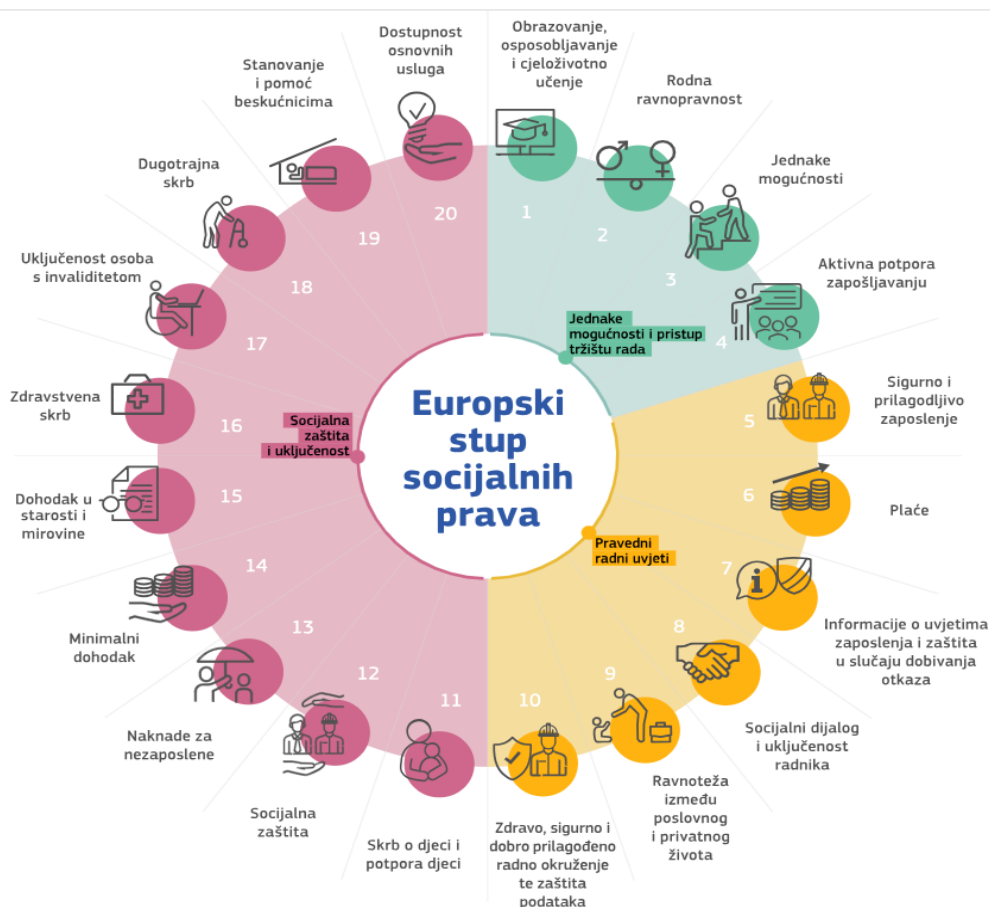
Europski stup socijalnih prava

Jednake mogućnosti i pristup tržištu rada

1 Obrazovanje, osposobljavanje i cjeloživotno učenje

2 Rodna ravnopravnost

3 Jednake mogućnosti

4 Aktivna potpora zapošljavanju

Pravedni radni uvjeti

5 Sigurno i prilagodljivo zaposlenje

6 Plaće

7 Informacije o uvjetima zaposlenja i zaštita u slučaju dobivanja otkaza

8 Socijalni dijalog i uključenost radnika

9 Ravnoteža između poslovnog i privatnog života

10 Zdravo, sigurno i dobro prilagođeno radno okruženje te zaštita podataka

Socijalna zaštita i uključenost

11 Skrb o djeci i potpora djeci

12 Socijalna zaštita

13 Naknade za nezaposlene

14 Minimalni dohodak

15 Dohodak u starosti i mirovine

16 Zdravstvena skrb

17 Uključenost osoba s invaliditetom

18 Dugotrajna skrb

19 Stanovanje i pomoć beskućnicima

20 Dostupnost osnovnih usluga